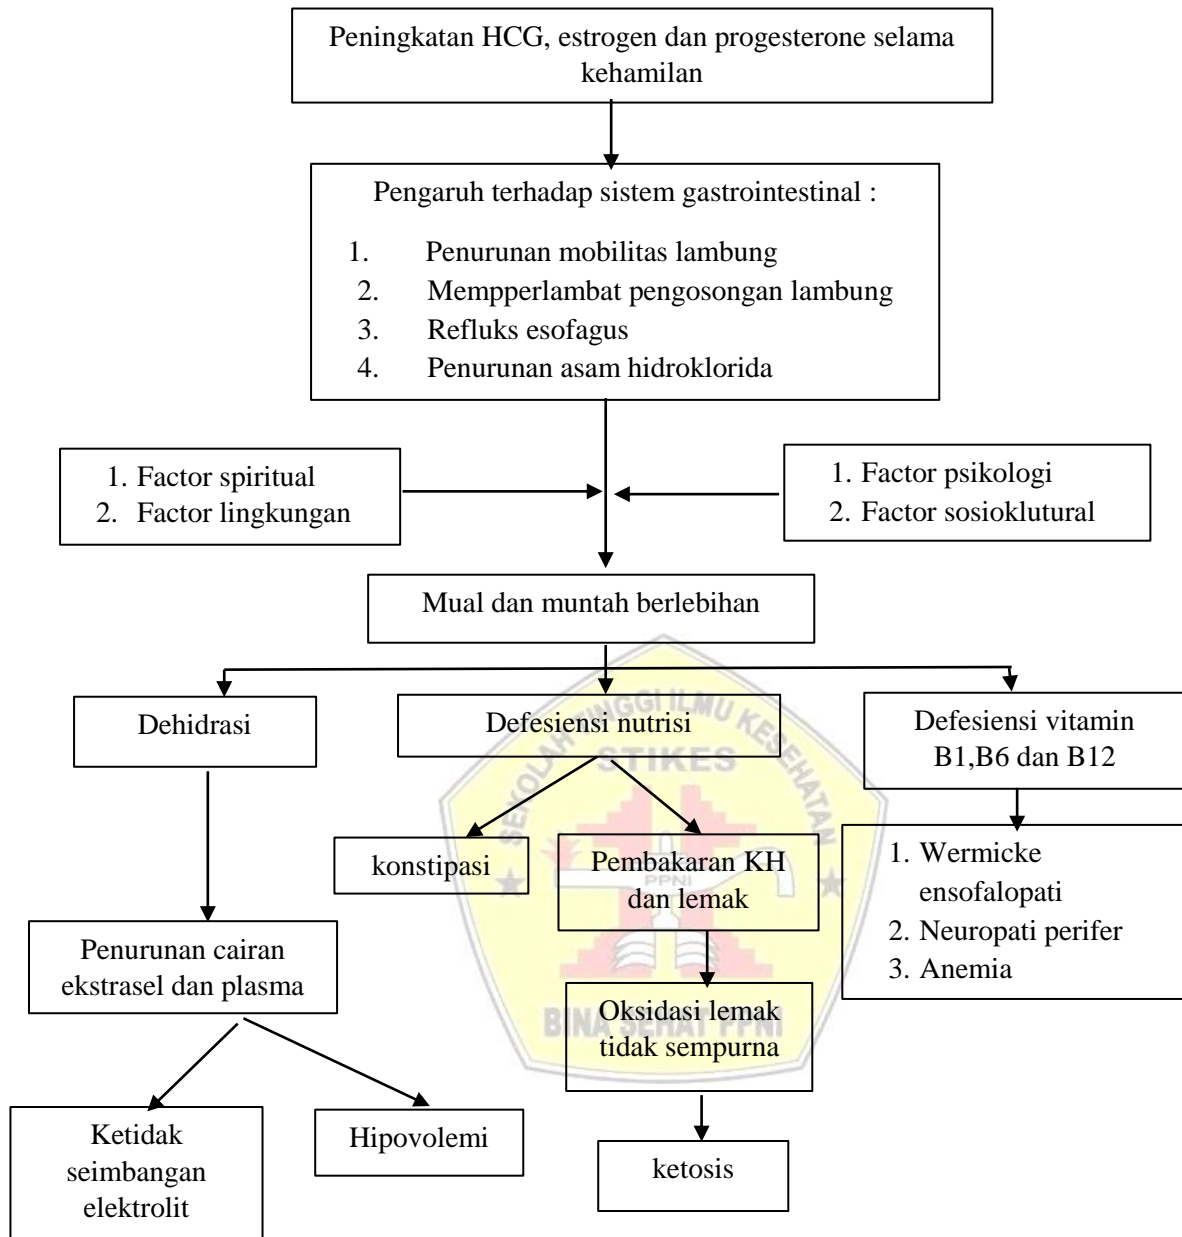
Peningkatan HCG, estrogen dan progesterone selama kehamilan

Pengaruh terhadap sistem gastrointestinal :

1. Penurunan mobilitas lambung
2. Mempperlambat pengosongan lambung
3. Refluks esofagus
4. Penurunan asam hidroklorida

1. Factor spiritual
2. Factor lingkungan

1. Factor psikologi
2. Factor sosioklutural

Mual dan muntah berlebihan

Dehidrasi

Defesiensi nutrisi

Defesiensi vitamin B1,B6 dan B12

konstipasi

Pembakaran KH dan lemak

1. Wermicke ensofalopati
2. Neuropati perifer
3. Anemia

Penurunan cairan ekstrasel dan plasma

Oksidasi lemak tidak sempurna

Ketidak seimbangan elektrolit

Hipovolemi

ketosis

SEKOLAH TINGGI ILMU KESEHATAN STIKES PPNI BINA SEHAT PPNI